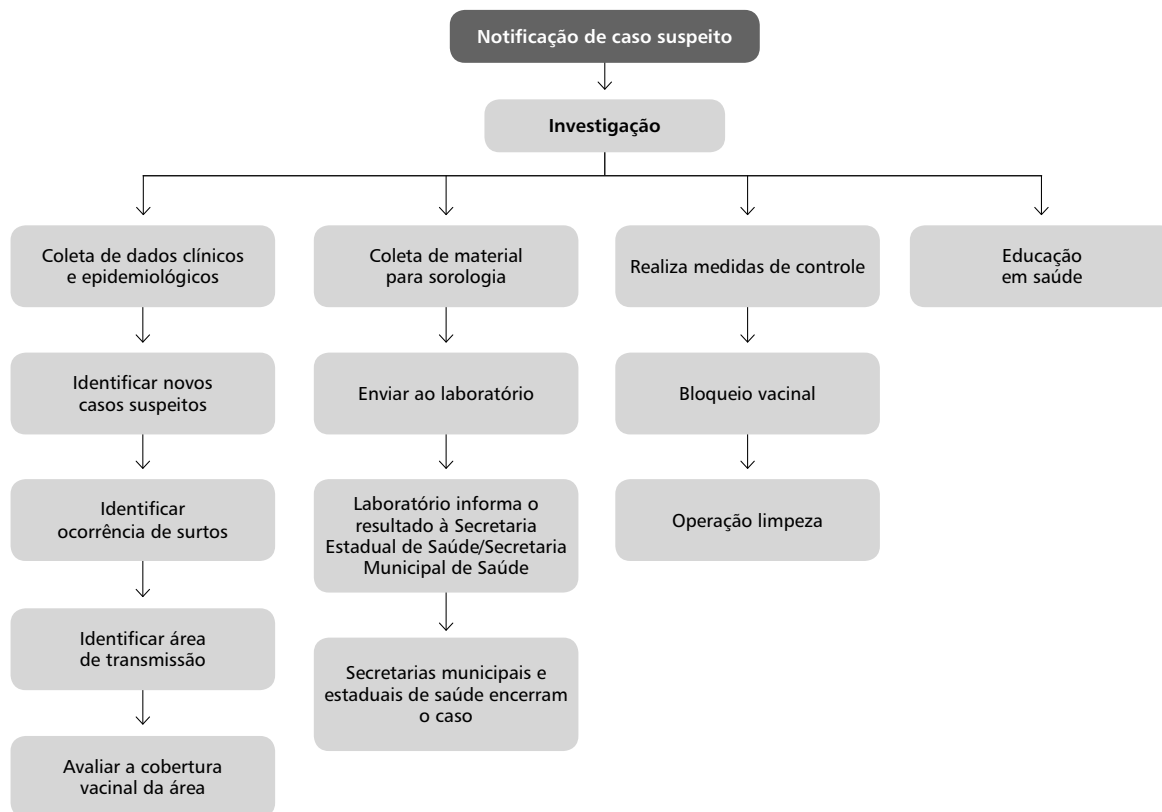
Notificação de caso suspeito

Investigação

Coleta de dados clínicos e epidemiológicos

Identificar novos casos suspeitos

Identificar ocorrência de surtos

Identificar área de transmissão

Avaliar a cobertura vacinal da área

Coleta de material para sorologia

Enviar ao laboratório

Laboratório informa o resultado à Secretaria Estadual de Saúde/Secretaria Municipal de Saúde

Secretarias municipais e estaduais de saúde encerram o caso

Realiza medidas de controle

Bloqueio vacinal

Operação limpeza

Educação em saúde